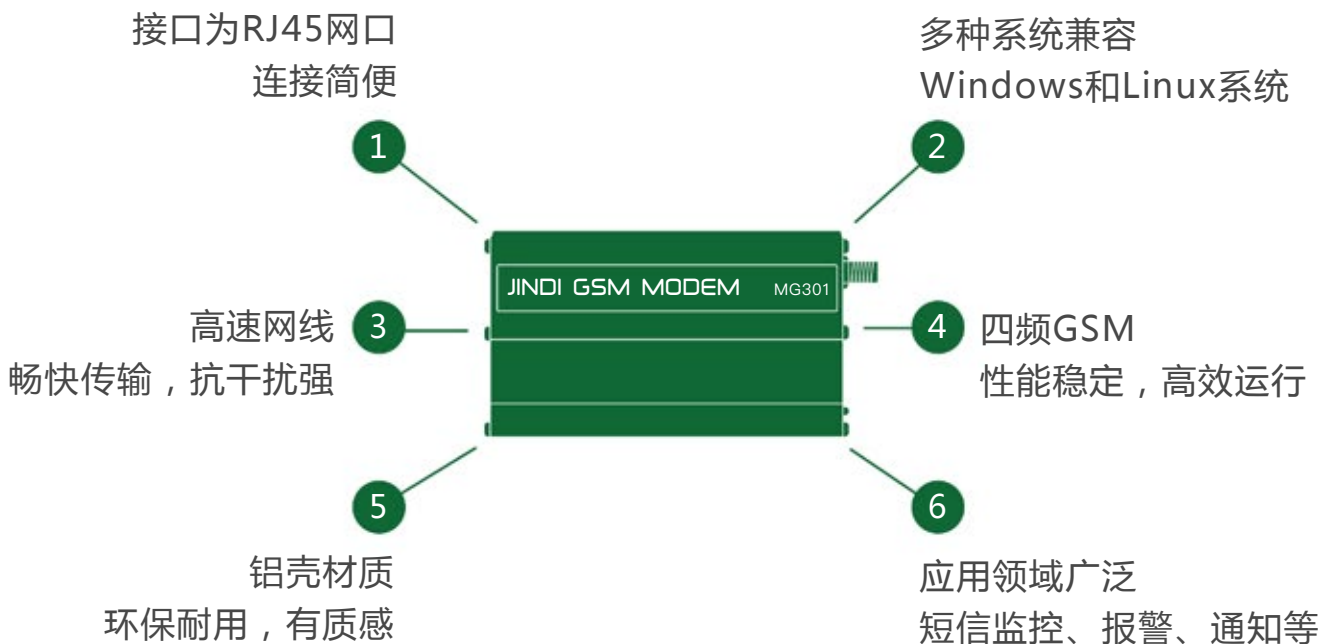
接口为RJ45网口
连接简便

1

多种系统兼容
Windows和Linux系统

2

JINDI GSM MODEM MG301

高速网线
畅快传输，抗干扰强

3

4

四频GSM
性能稳定，高效运行

5

铝壳材质
环保耐用，有质感

6

应用领域广泛
短信监控、报警、通知等